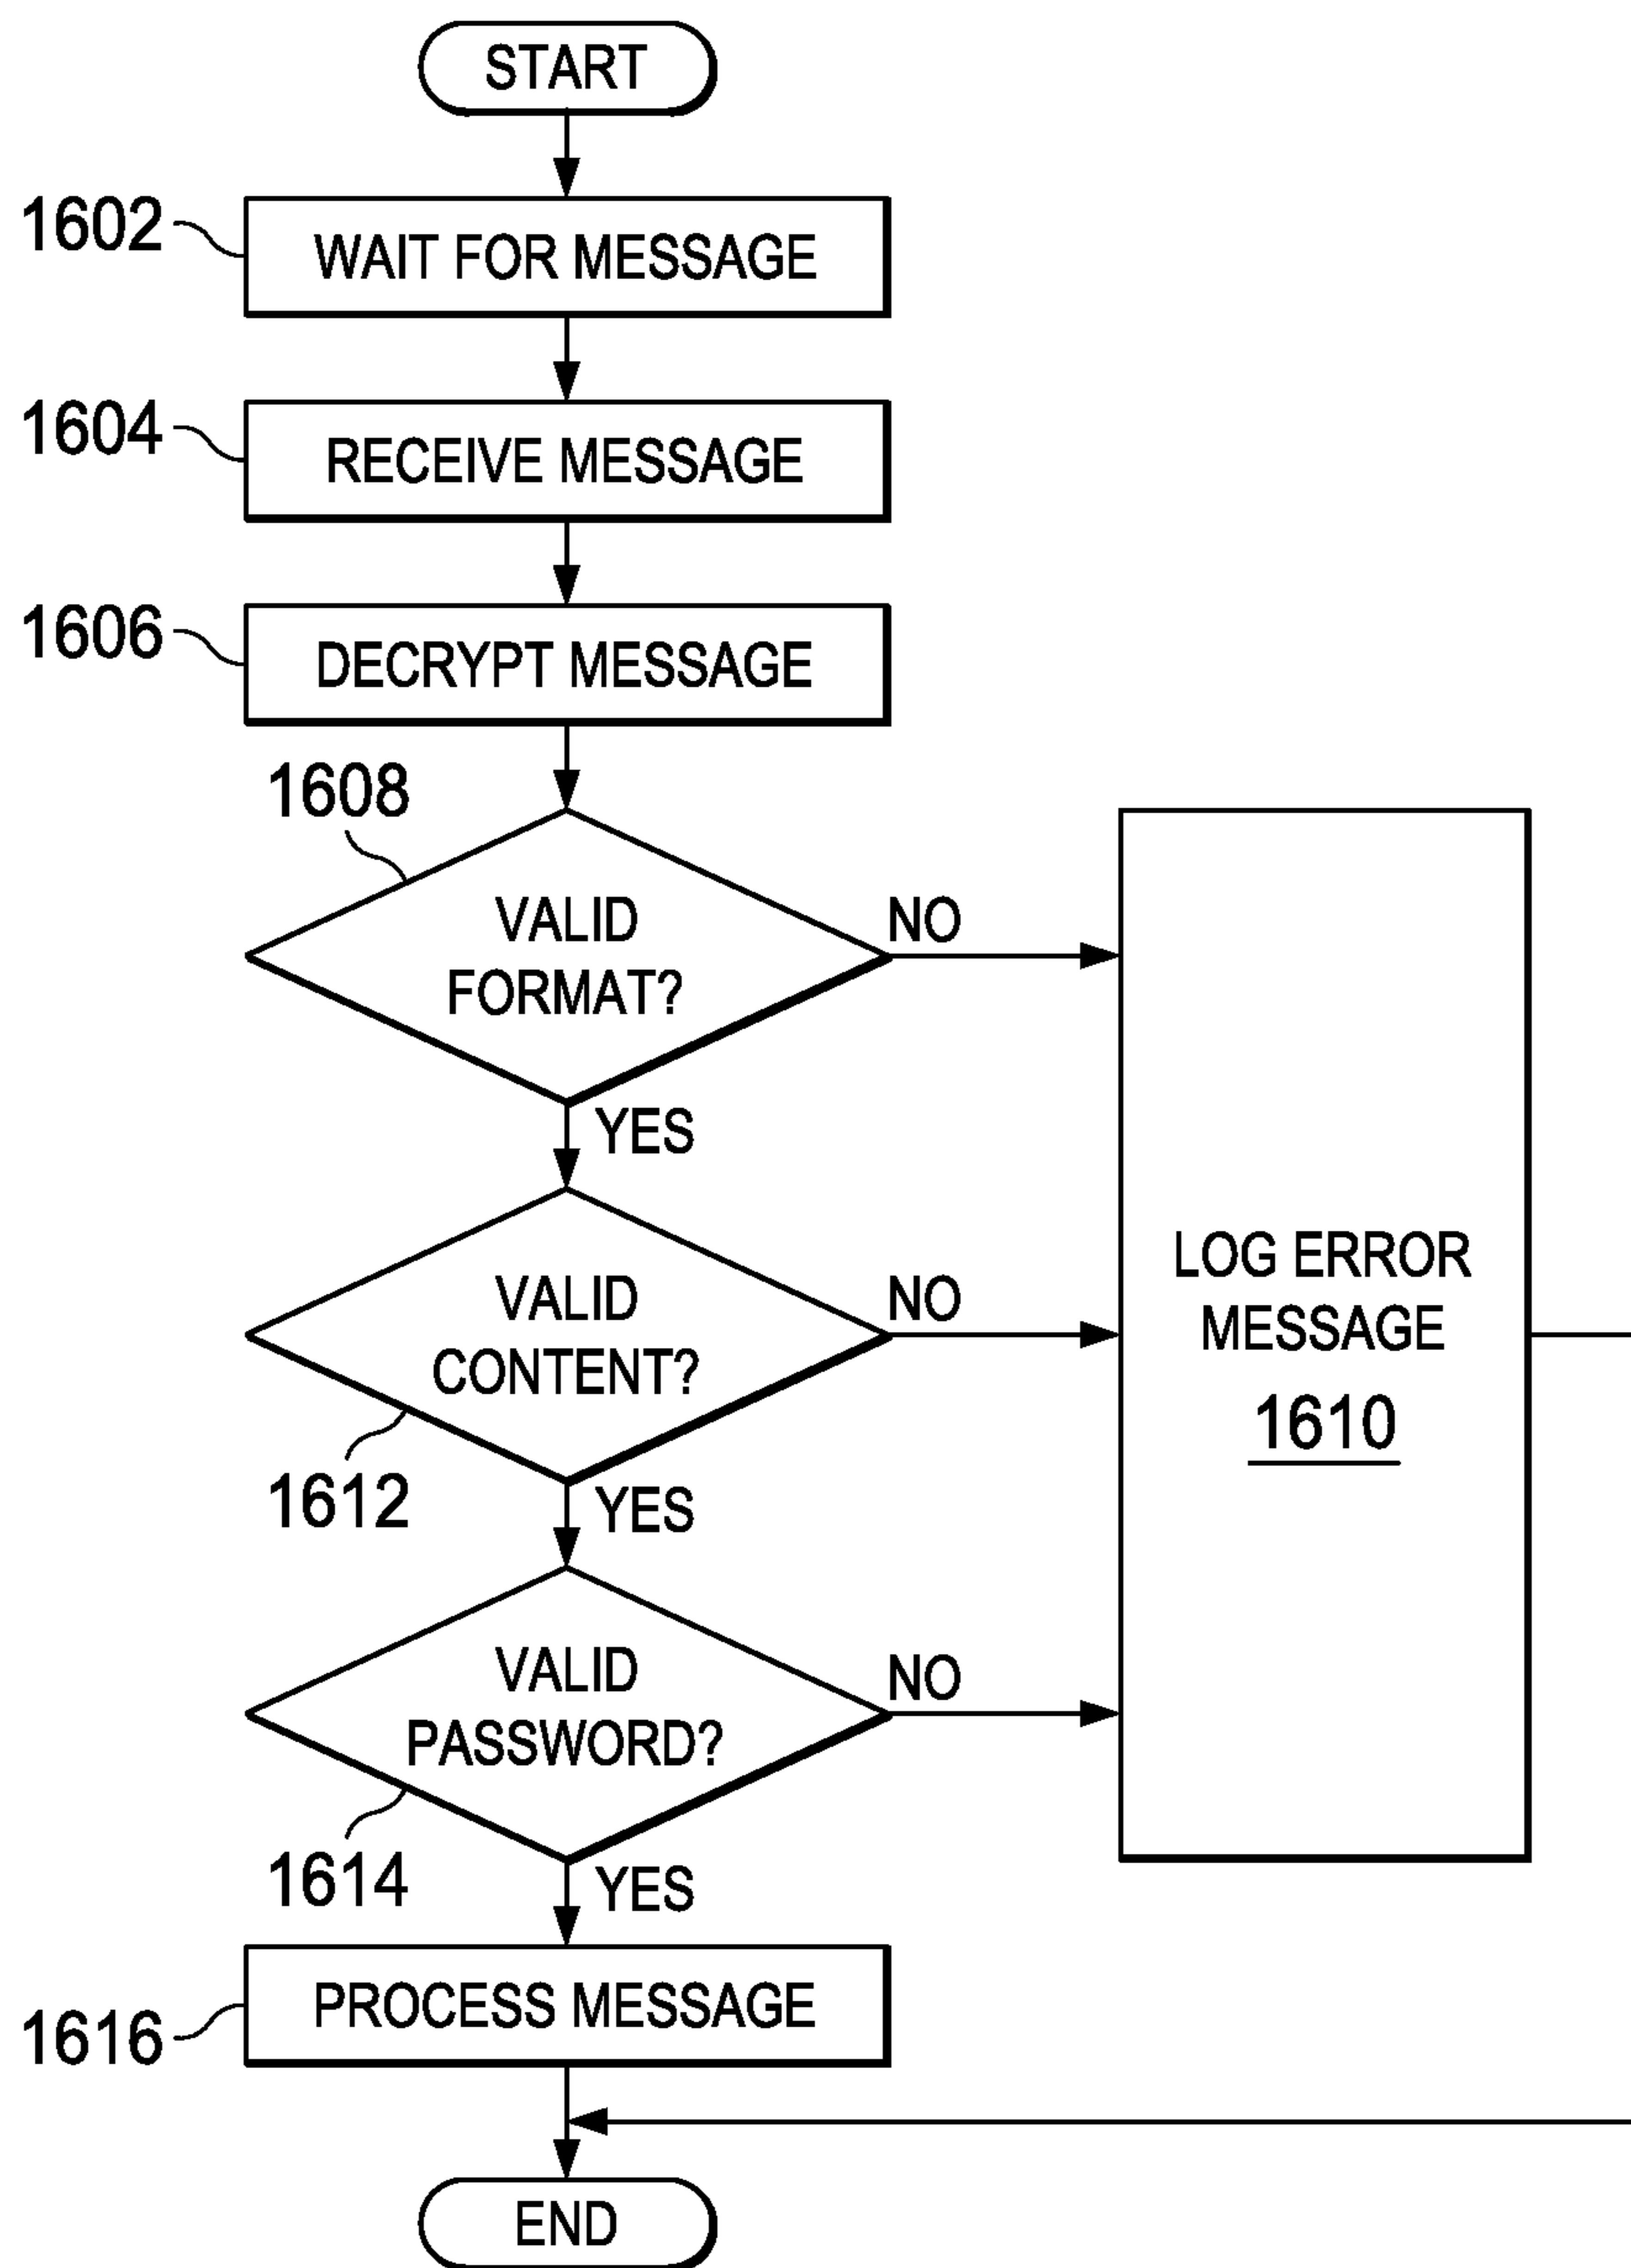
START

1602 WAIT FOR MESSAGE

1604 RECEIVE MESSAGE

1606 DECRYPT MESSAGE

1608 VALID FORMAT?

NO

YES

VALID CONTENT?

1612

NO

YES

VALID PASSWORD?

1614

NO

YES

LOG ERROR MESSAGE 1610

1616 PROCESS MESSAGE

END